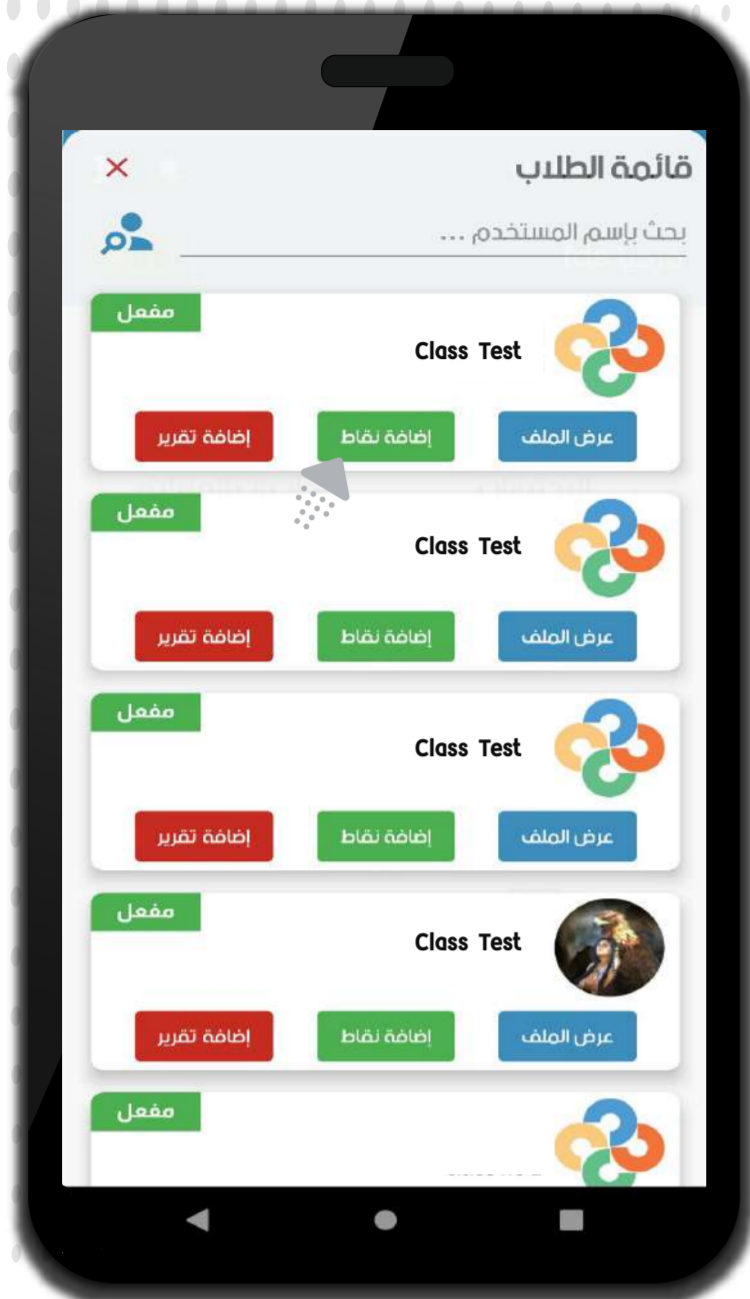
قائمة الطلاب
×
بحث بإسم المستخدم ...

مفعل
Class Test
عرض الملف
إضافة نقاط
إضافة تقرير

مفعل
Class Test
عرض الملف
إضافة نقاط
إضافة تقرير

مفعل
Class Test
عرض الملف
إضافة نقاط
إضافة تقرير

مفعل
Class Test
عرض الملف
إضافة نقاط
إضافة تقرير

مفعل